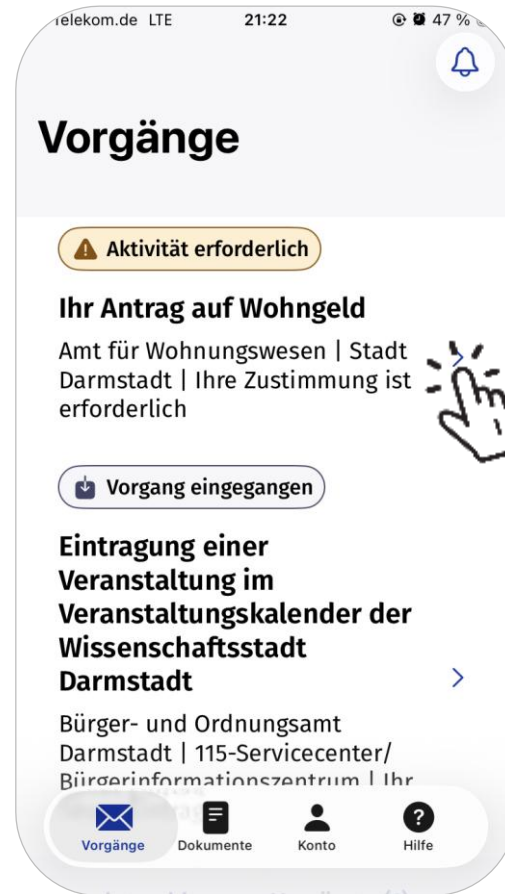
elekom.de LTE 21:22 47 %

Vorgänge

Aktivität erforderlich

Ihr Antrag auf Wohngeld

Amt für Wohnungswesen | Stadt Darmstadt | Ihre Zustimmung ist erforderlich

Vorgang eingegangen

Eintragung einer Veranstaltung im Veranstaltungskalender der Wissenschaftsstadt Darmstadt

Bürger- und Ordnungsamt Darmstadt | 115-Servicecenter/ Bürgerinformationszentrum | Ihr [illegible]

Vorgänge Dokumente Konto Hilfe